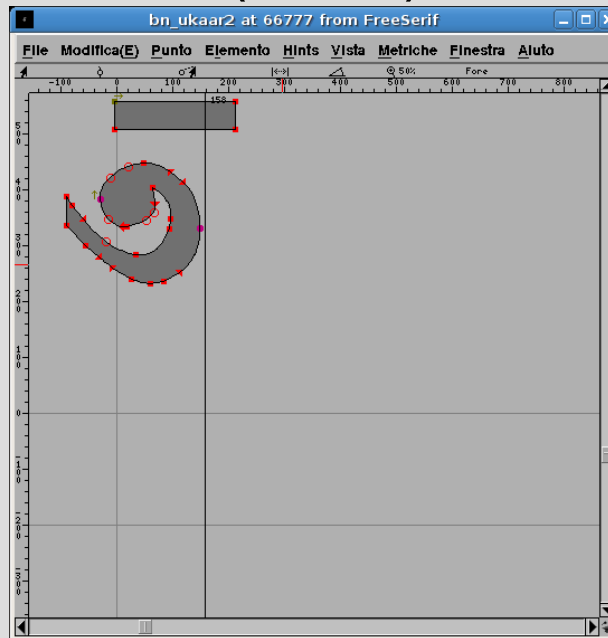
bn_ukaar2 at 66777 from FreeSerif

File Modifica(E) Punto Elemento Hints Vista Metriche Finestra Aiuto

50% Fore

-100 0 100 200 300 400 500 600 700 800

158

500

400

300

200

100

0

100

200

300